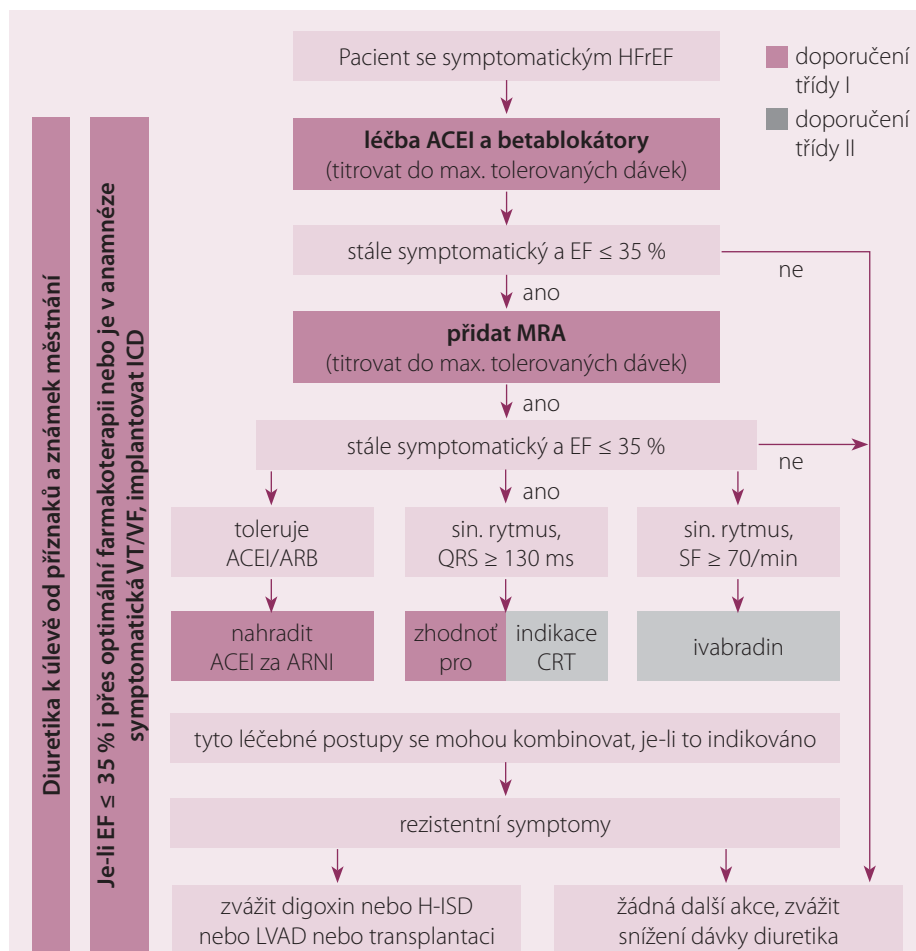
doporučení třídy I

doporučení třídy II

Diuretika k úlevě od příznaků a známek městnání

Je-li EF ≤ 35 % i přes optimální farmakoterapii nebo je v anamnéze symptomatická VT/VF, implantovat ICD

Pacient se symptomatickým HFrEF

**léčba ACEI a betablokátory**
(titrovat do max. tolerovaných dávek)

stále symptomatický a EF ≤ 35 %

ne

ano

**přidat MRA**
(titrovat do max. tolerovaných dávek)

ano

stále symptomatický a EF ≤ 35 %

ne

ano

toleruje ACEI/ARB

sin. rytmus, QRS ≥ 130 ms

sin. rytmus, SF ≥ 70/min

nahradit ACEI za ARNI

zhodnoť pro

indikace CRT

ivabradin

tyto léčebné postupy se mohou kombinovat, je-li to indikováno

rezistentní symptomy

zvážit digoxin nebo H-ISD nebo LVAD nebo transplantaci

žádná další akce, zvážit snížení dávky diuretika